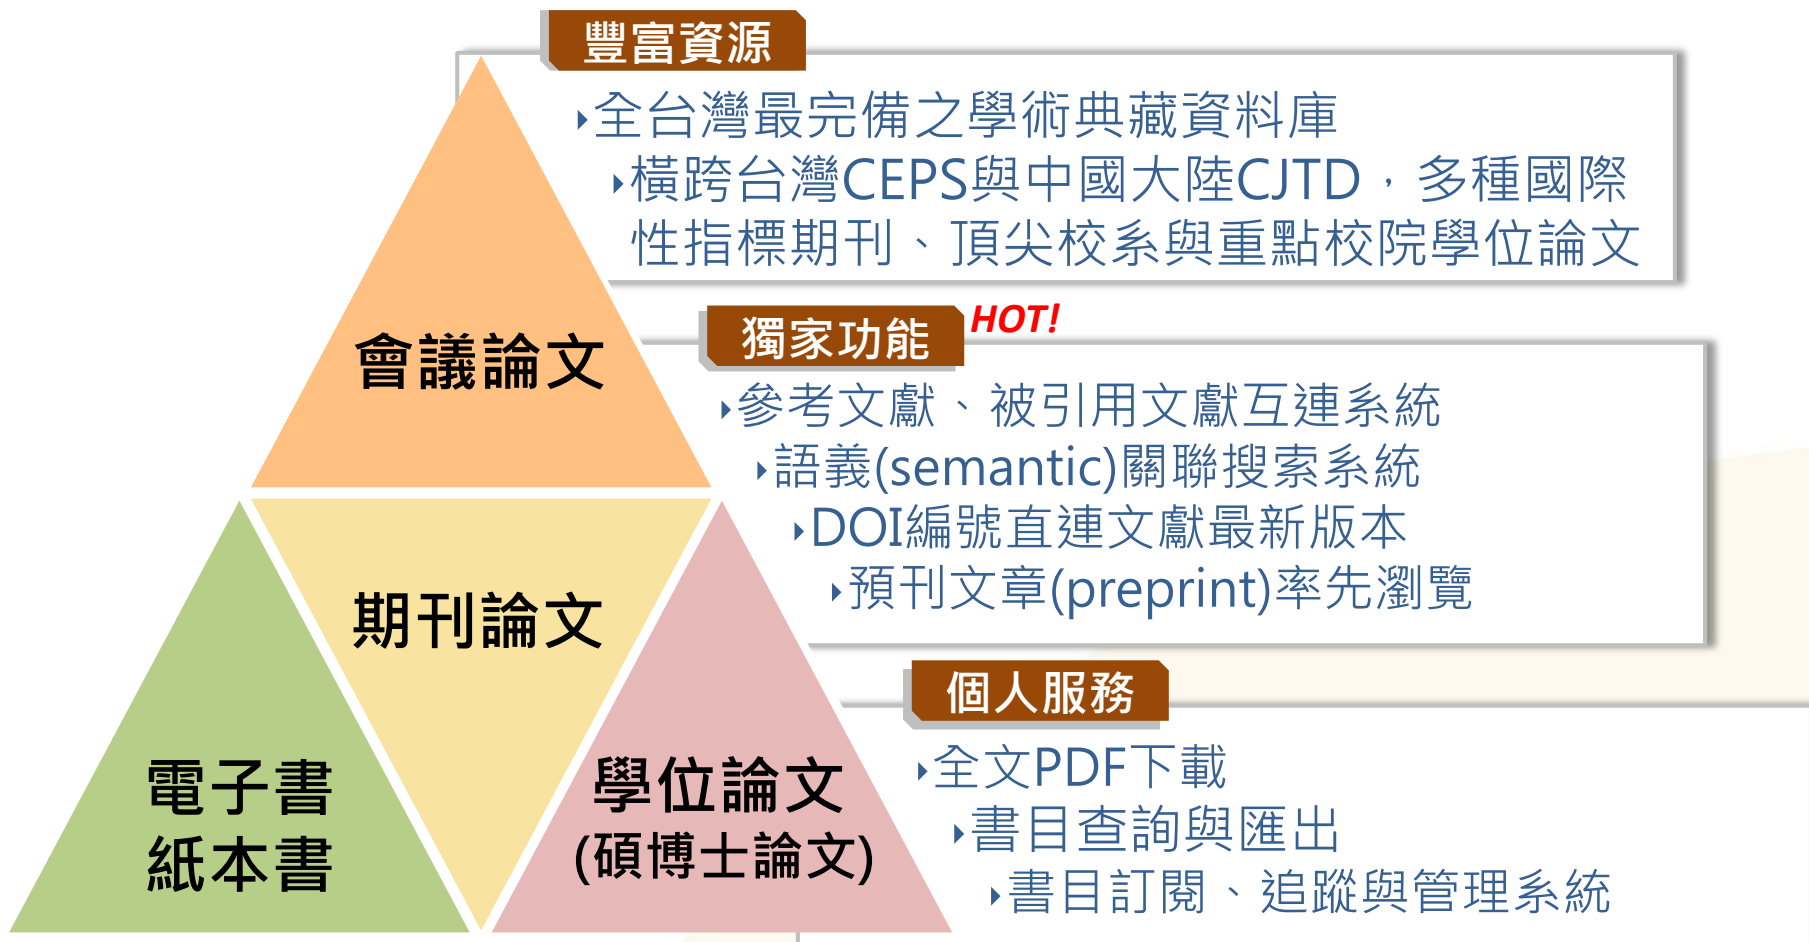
豐富資源

全台灣最完備之學術典藏資料庫

橫跨台灣CEPS與中國大陸CJTD，多種國際性指標期刊、頂尖校系與重點校院學位論文

獨家功能

HOT!

參考文獻、被引用文獻互連系統

語義(semantic)關聯搜索系統

DOI編號直連文獻最新版本

預刊文章(preprint)率先瀏覽

個人服務

全文PDF下載

書目查詢與匯出

書目訂閱、追蹤與管理系統

會議論文

期刊論文

電子書
紙本書

學位論文
(碩博士論文)